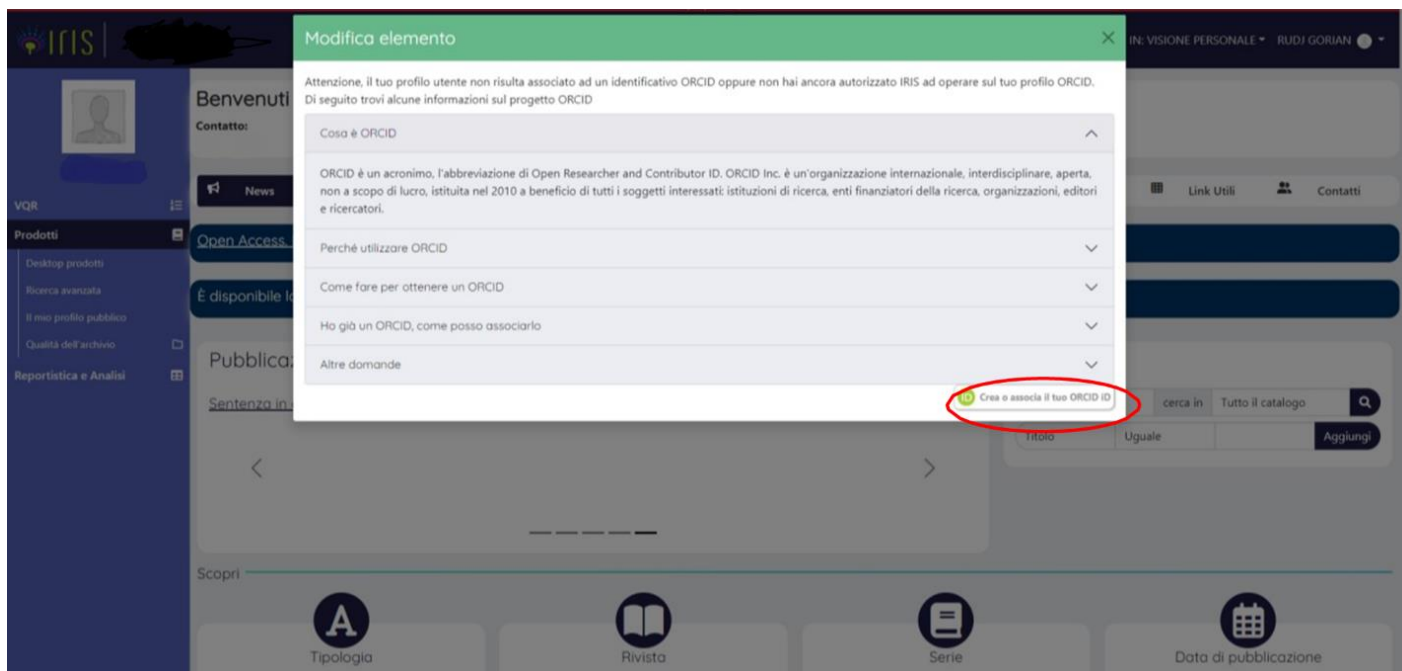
IRIS

IN: VISIONE PERSONALE ▾ RUDJ GORIAN

Benvenuti
Contatto:

VQR
Prodotti
Desktop prodotti
Ricerca avanzata
Il mio profilo pubblico
Qualità dell'archivio
Reportistica e Analisi

News
Link Utili
Contatti

Open Access
È disponibile l

Pubblica
Sentenza in

cerca in Tutto il catalogo
Titolo Uguale Aggiungi

Modifica elemento

Attenzione, il tuo profilo utente non risulta associato ad un identificativo ORCID oppure non hai ancora autorizzato IRIS ad operare sul tuo profilo ORCID. Di seguito trovi alcune informazioni sul progetto ORCID

Cosa è ORCID

ORCID è un acronimo, l'abbreviazione di Open Researcher and Contributor ID. ORCID Inc. è un'organizzazione internazionale, interdisciplinare, aperta, non a scopo di lucro, istituita nel 2010 a beneficio di tutti i soggetti interessati: istituzioni di ricerca, enti finanziatori della ricerca, organizzazioni, editori e ricercatori.

Perché utilizzare ORCID

Come fare per ottenere un ORCID

Ho già un ORCID, come posso associarlo

Altre domande

Crea o associa il tuo ORCID iD

Scopri

Tipologia
Rivista
Serie
Data di pubblicazione